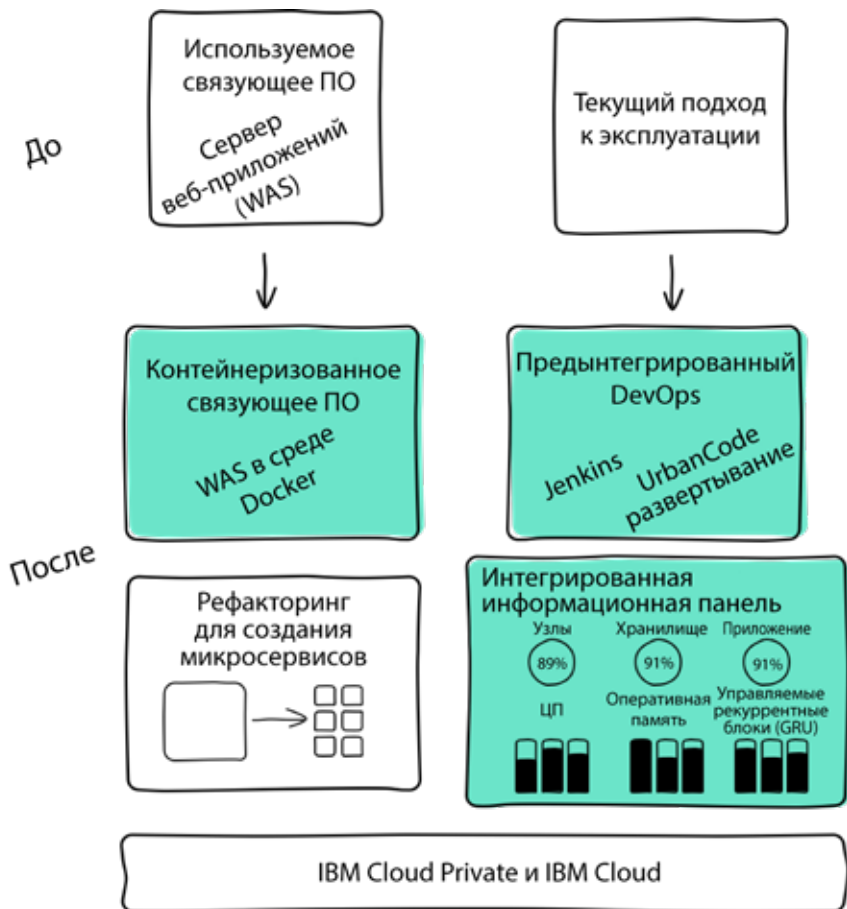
До

Используемое связующее ПО

Сервер веб-приложений (WAS)

Текущий подход к эксплуатации

После

Контейнеризованное связующее ПО

WAS в среде Docker

Предынтегрированный DevOps

Jenkins

UrbanCode развертывание

Рефакторинг для создания микросервисов

Интегрированная информационная панель

Узлы

89%

Хранилище

91%

Приложение

91%

ЦП

Оперативная память

Управляемые рекуррентные блоки (GRU)

IBM Cloud Private и IBM Cloud